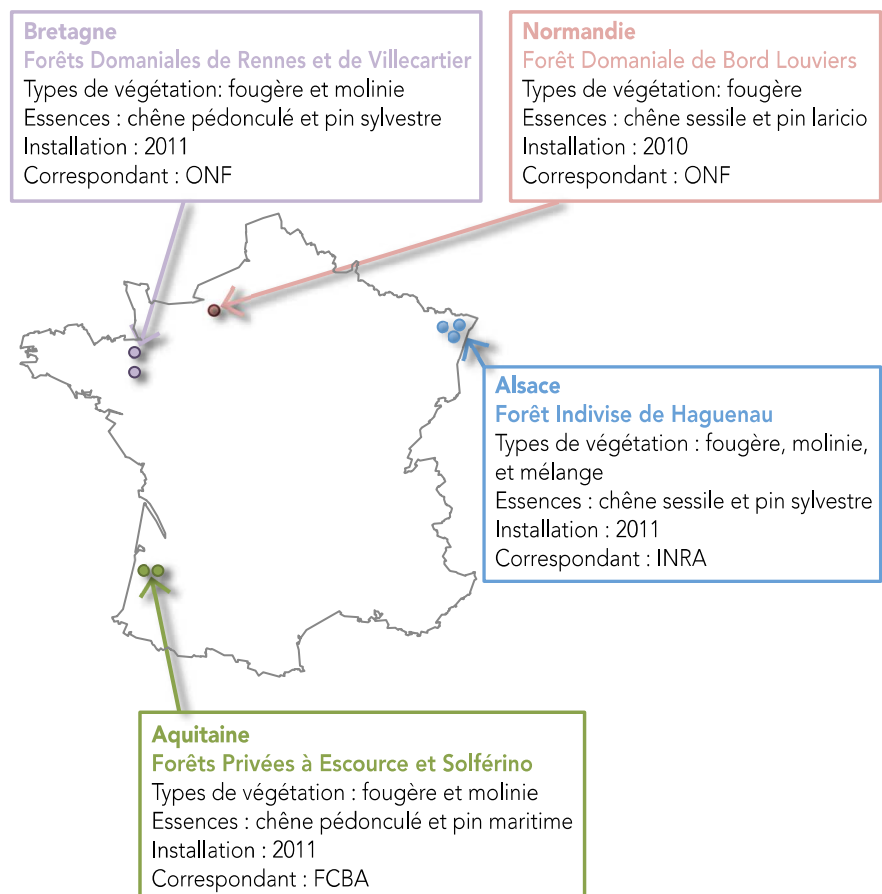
Bretagne
Forêts Domaniales de Rennes et de Villecartier
Types de végétation: fougère et molinie
Essences : chêne pédonculé et pin sylvestre
Installation : 2011
Correspondant : ONF

Normandie
Forêt Domaniale de Bord Louviers
Types de végétation: fougère
Essences : chêne sessile et pin laricio
Installation : 2010
Correspondant : ONF

Alsace
Forêt Indivise de Haguenau
Types de végétation : fougère, molinie, et mélange
Essences : chêne sessile et pin sylvestre
Installation : 2011
Correspondant : INRA

Aquitaine
Forêts Privées à Escource et Solférino
Types de végétation : fougère et molinie
Essences : chêne pédonculé et pin maritime
Installation : 2011
Correspondant : FCBA